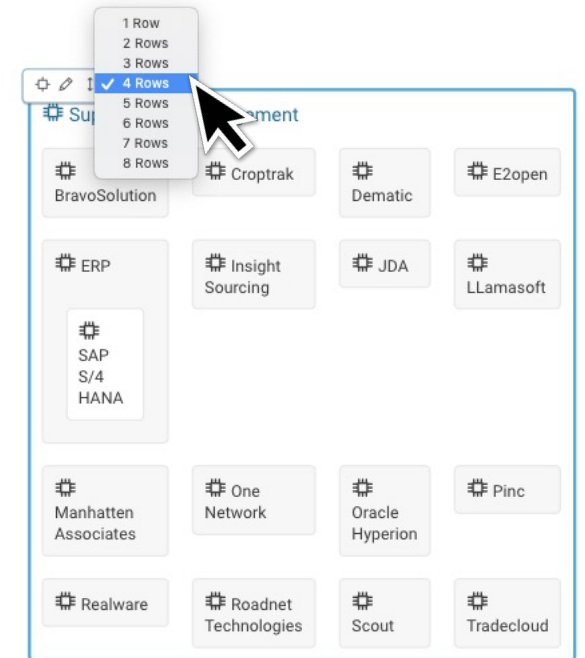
1 Row
2 Rows
3 Rows
✓ 4 Rows
5 Rows
6 Rows
7 Rows
8 Rows

Sup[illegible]ement

BravoSolution
Croptrak
Dematic
E2open

ERP
SAP S/4 HANA
Insight Sourcing
JDA
LLamasoft

Manhatten Associates
One Network
Oracle Hyperion
Pinc

Realware
Roadnet Technologies
Scout
Tradecloud